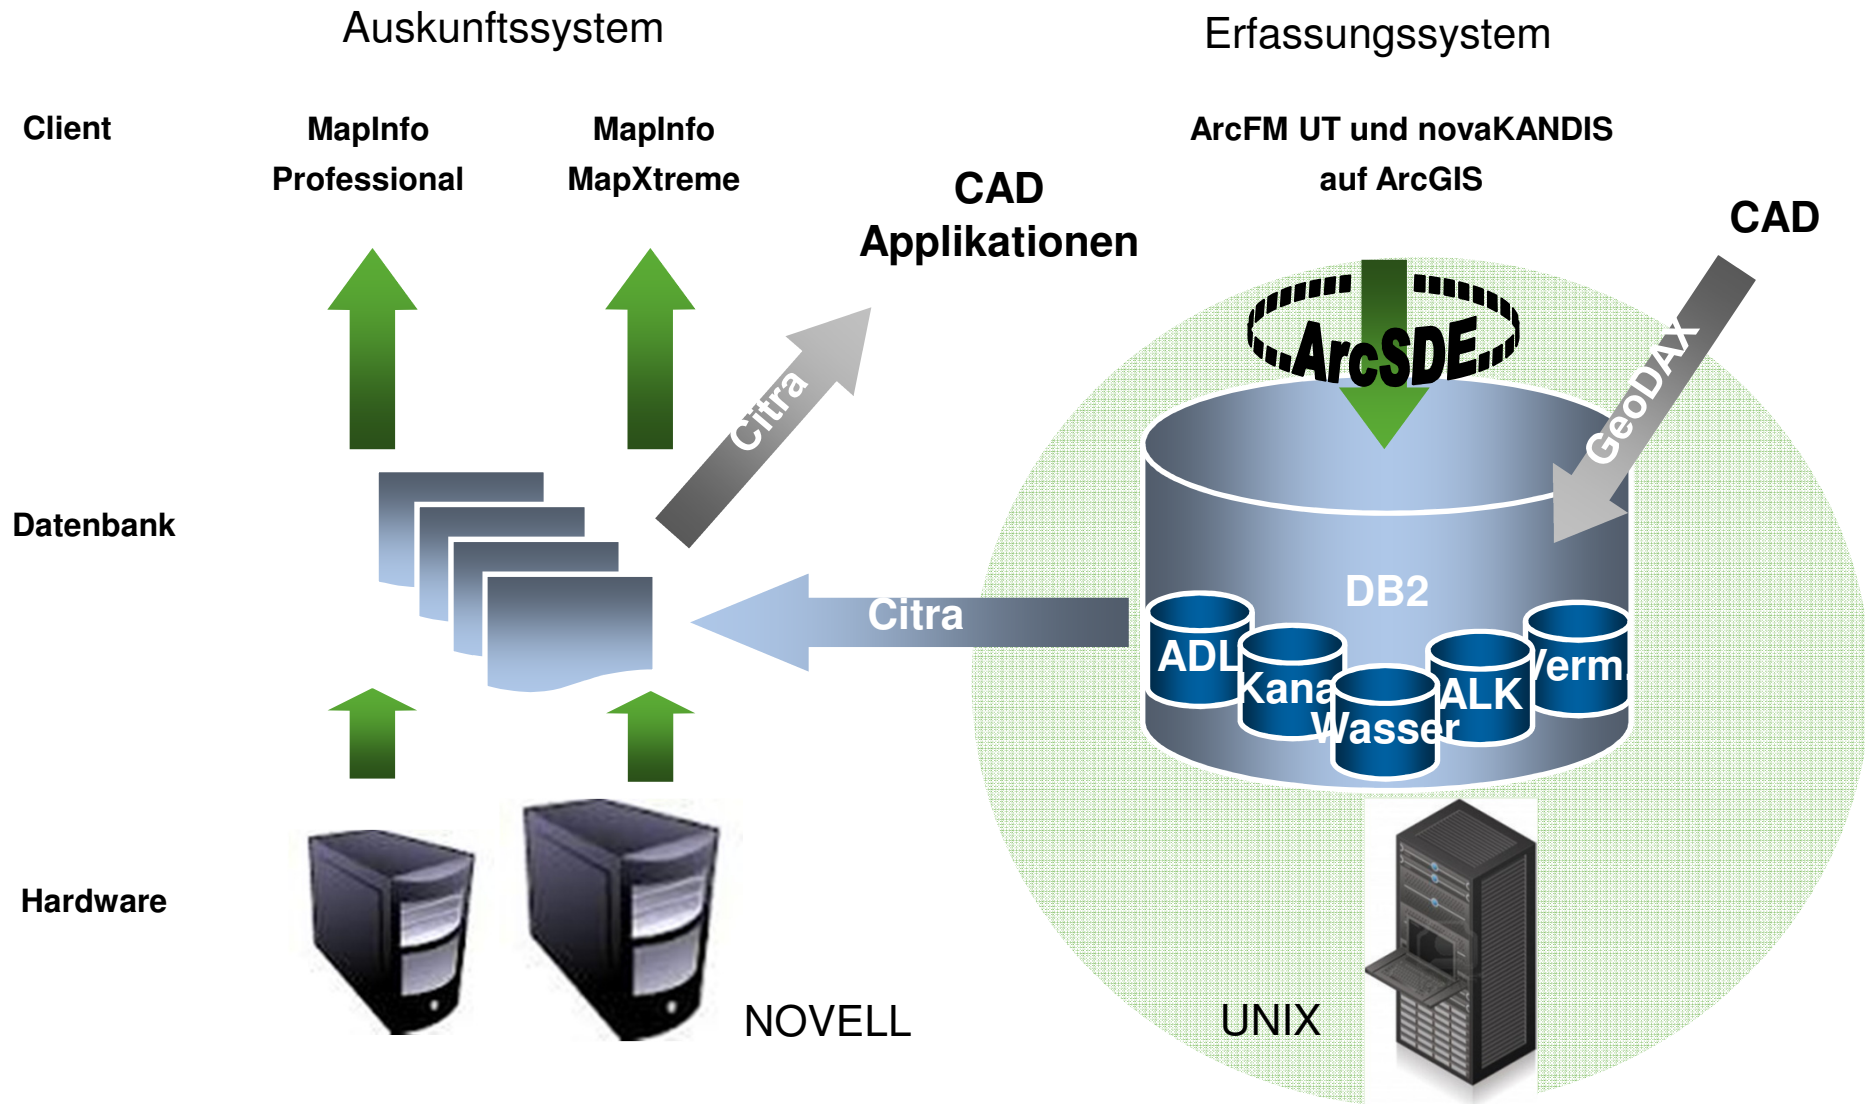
Auskunftssystem

Erfassungssystem

Client

MapInfo Professional

MapInfo MapXtreme

ArcFM UT und novaKANDIS auf ArcGIS

CAD Applikationen

CAD

ArcSDE

Citra

GeoDAX

Datenbank

DB2

Citra

ADL

Kana

Wasser

ALK

Verm

Hardware

NOVELL

UNIX